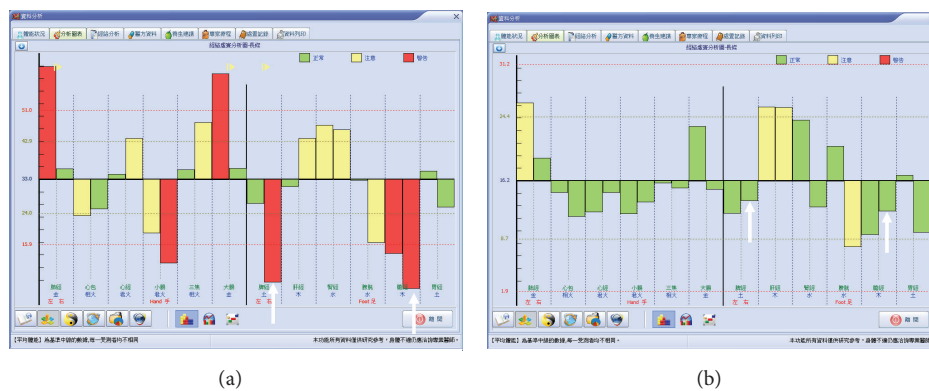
資料分析

基礎狀況 | 分析圖表 | 經絡分析 | 醫方資料 | 養生建議 | 專家建議 | 檢查紀錄 | 資料列印

經絡虛實分析圖-長條

正常 注意 警告

53.0
42.9
33.0
24.0
15.9

肺經 金
心包 相火
心經 君火
小腸 君火
三焦 相火
大腸 金
脾經 土
肝經 木
腎經 水
膀胱 水
膽經 木
胃經 土

左 右
Hand 手
Foot 足

離開

【平均體能】為基準中線的數據,每一受測者均不相同

本功能所有資料僅供研究參考,身體不適仍應洽詢專業醫師

(a)

資料分析

基礎狀況 | 分析圖表 | 經絡分析 | 醫方資料 | 養生建議 | 專家建議 | 檢查紀錄 | 資料列印

經絡虛實分析圖-長條

正常 注意 警告

31.2
24.4
16.2
8.7
1.9

肺經 金
心包 相火
心經 君火
小腸 君火
三焦 相火
大腸 金
脾經 土
肝經 木
腎經 水
膀胱 水
膽經 木
胃經 土

左 右
Hand 手
Foot 足

離開

【平均體能】為基準中線的數據,每一受測者均不相同

本功能所有資料僅供研究參考,身體不適仍應洽詢專業醫師

(b)